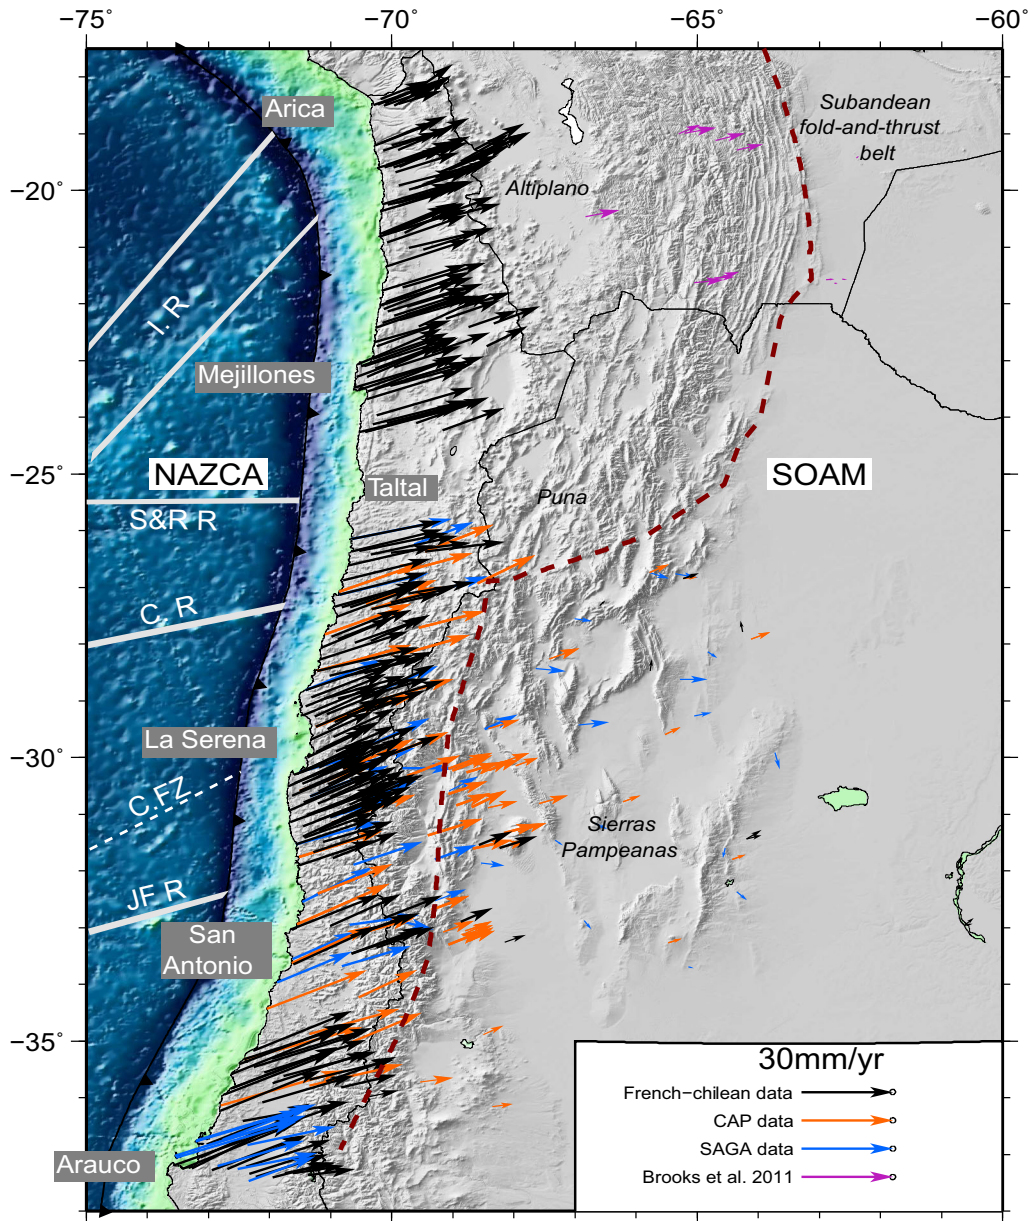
−75°
−70°
−65°
−60°
−20°
−25°
−30°
−35°
Arica
Subandean fold-and-thrust belt
Altiplano
I. R
Mejillones
NAZCA
Taltal
SOAM
Puna
S&R R
C R
La Serena
C FZ
Sierras Pampeanas
JF R
San Antonio
Arauco
30mm/yr
French−chilean data
CAP data
SAGA data
Brooks et al. 2011